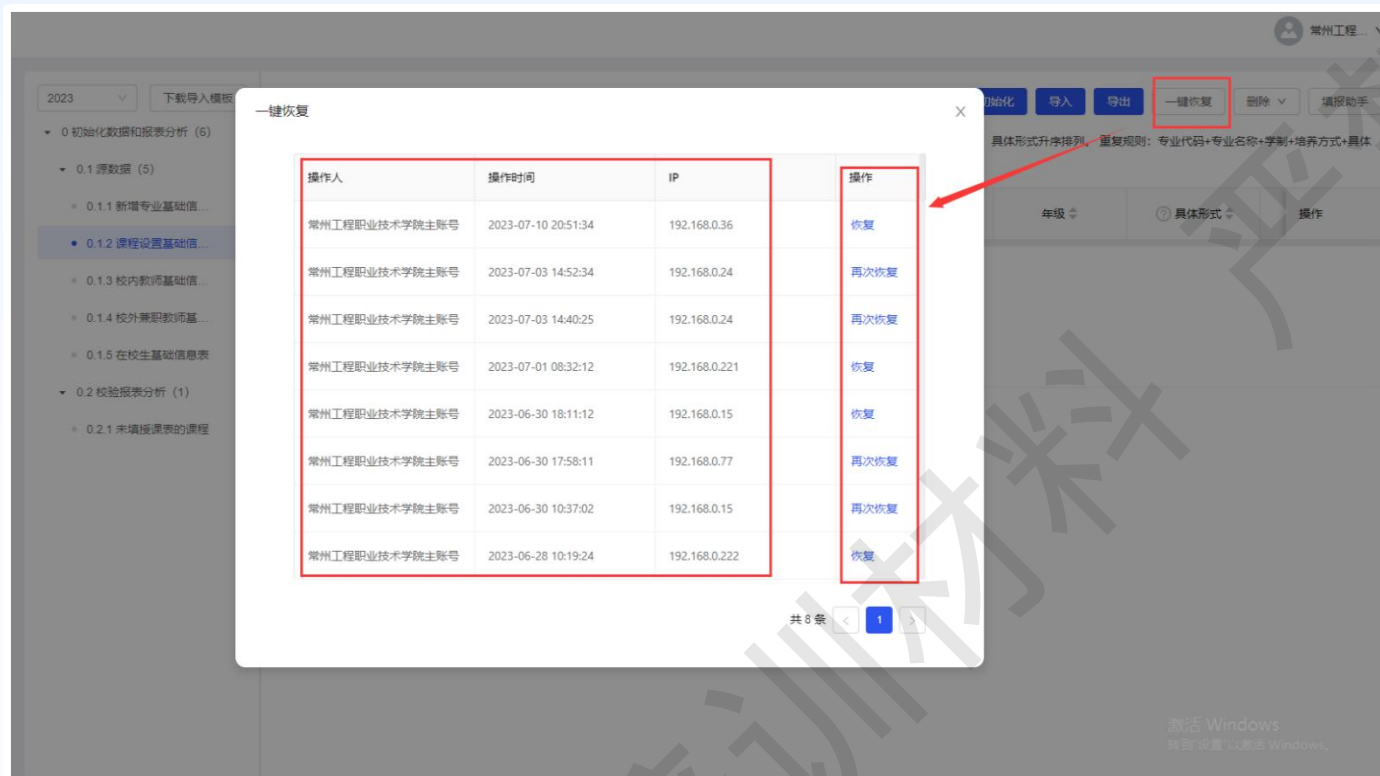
常州工程...

2023
下载导入模板
0 初始化数据和报表分析（6）
0.1 源数据（5）
0.1.1 新增专业基础信...
0.1.2 课程设置基础信...
0.1.3 校内教师基础信...
0.1.4 校外兼职教师基...
0.1.5 在校生基础信息表
0.2 校验报表分析（1）
0.2.1 未填报授课表的课程

初始化 导入 导出 一键恢复 删除 填报助手
具体形式升序排列。重复规则：专业代码+专业名称+学制+培养方式+具体
年级 具体形式 操作

一键恢复

| 操作人 | 操作时间 | IP | 操作 |
|---|---|---|---|
| 常州工程职业技术学院主账号 | 2023-07-10 20:51:34 | 192.168.0.36 | 恢复 |
| 常州工程职业技术学院主账号 | 2023-07-03 14:52:34 | 192.168.0.24 | 再次恢复 |
| 常州工程职业技术学院主账号 | 2023-07-03 14:40:25 | 192.168.0.24 | 再次恢复 |
| 常州工程职业技术学院主账号 | 2023-07-01 08:32:12 | 192.168.0.221 | 恢复 |
| 常州工程职业技术学院主账号 | 2023-06-30 18:11:12 | 192.168.0.15 | 恢复 |
| 常州工程职业技术学院主账号 | 2023-06-30 17:58:11 | 192.168.0.77 | 再次恢复 |
| 常州工程职业技术学院主账号 | 2023-06-30 10:37:02 | 192.168.0.15 | 再次恢复 |
| 常州工程职业技术学院主账号 | 2023-06-28 10:19:24 | 192.168.0.222 | 恢复 |

共 8 条 < 1 >

激活 Windows
转到"设置"以激活 Windows。

培训材料 严禁